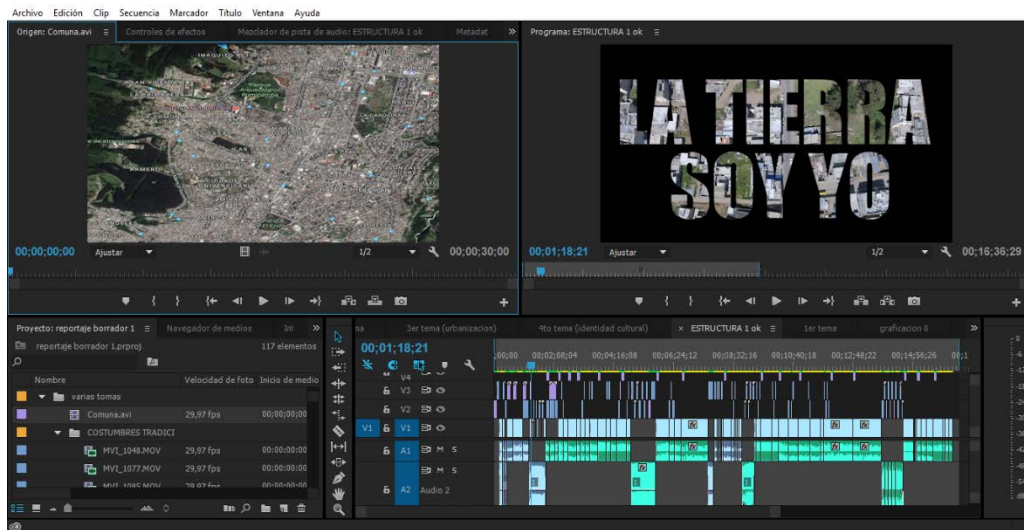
Archivo Edición Clip Secuencia Marcador Título Ventana Ayuda

Origen: Comuna.avi ≡ Controles de efectos Mezclador de pista de audio: ESTRUCTURA 1 ok Metadat »

Programa: ESTRUCTURA 1 ok ≡

LA TIERRA SOY YO

00;00;00;00 Ajustar 1/2 00;00;30;00

00;01;18;21 Ajustar 1/2 00;16;36;29

Proyecto: reportaje borrador 1 ≡ Navegador de medios Inf

reportaje borrador 1.prproj 117 elementos

Nombre Velocidad de fotog Inicio de medio

varias tomas
Comuna.avi 29,97 fps 00;00;00;00
COSTUMBRES TRADICI
MVI_1048.MOV 29,97 fps 00:00:00:00
MVI_1077.MOV 29,97 fps 00:00:00:00
MVI_1085.MOV 29,97 fps

na 3er tema (urbanizacion) 4to tema (identidad cultural) × ESTRUCTURA 1 ok ≡ 1er tema graficacion 0

00;01;18;21

;00;00 00;02;08;04 00;04;16;08 00;06;24;12 00;08;32;16 00;10;40;18 00;12;48;22 00;14;56;26 00;1

V4
V3
V2
V1 V1
A1 M S
M S
A2 Audio 2